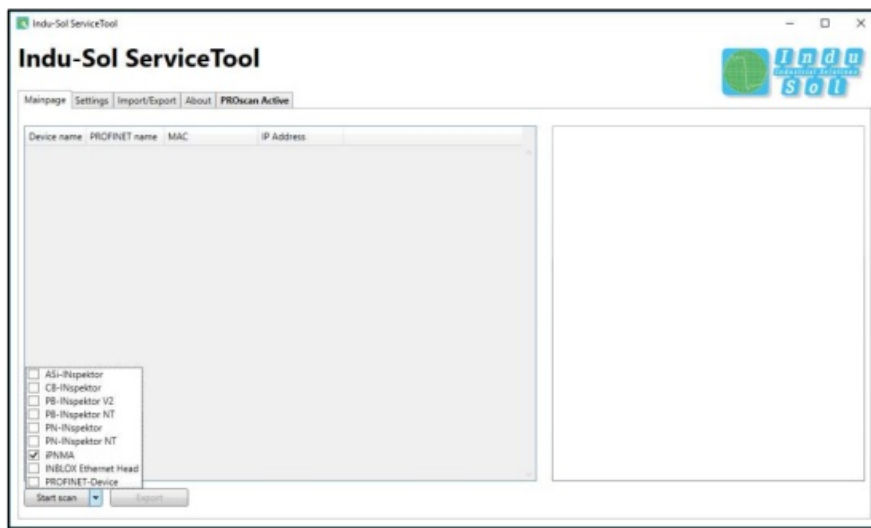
Indu-Sol ServiceTool

Indu-Sol ServiceTool

Indu Industrial Solutions Sol

Mainpage | Settings | Import/Export | About | PROscan Active

| Device name | PROFINET name | MAC | IP Address |
|---|---|---|---|

ASi-INspektor
CB-INspektor
PB-INspektor V2
PB-INspektor NT
PN-INspektor
PN-INspektor NT
iPNMA
INBLOX Ethernet Head
PROFINET-Device

Start scan
Export